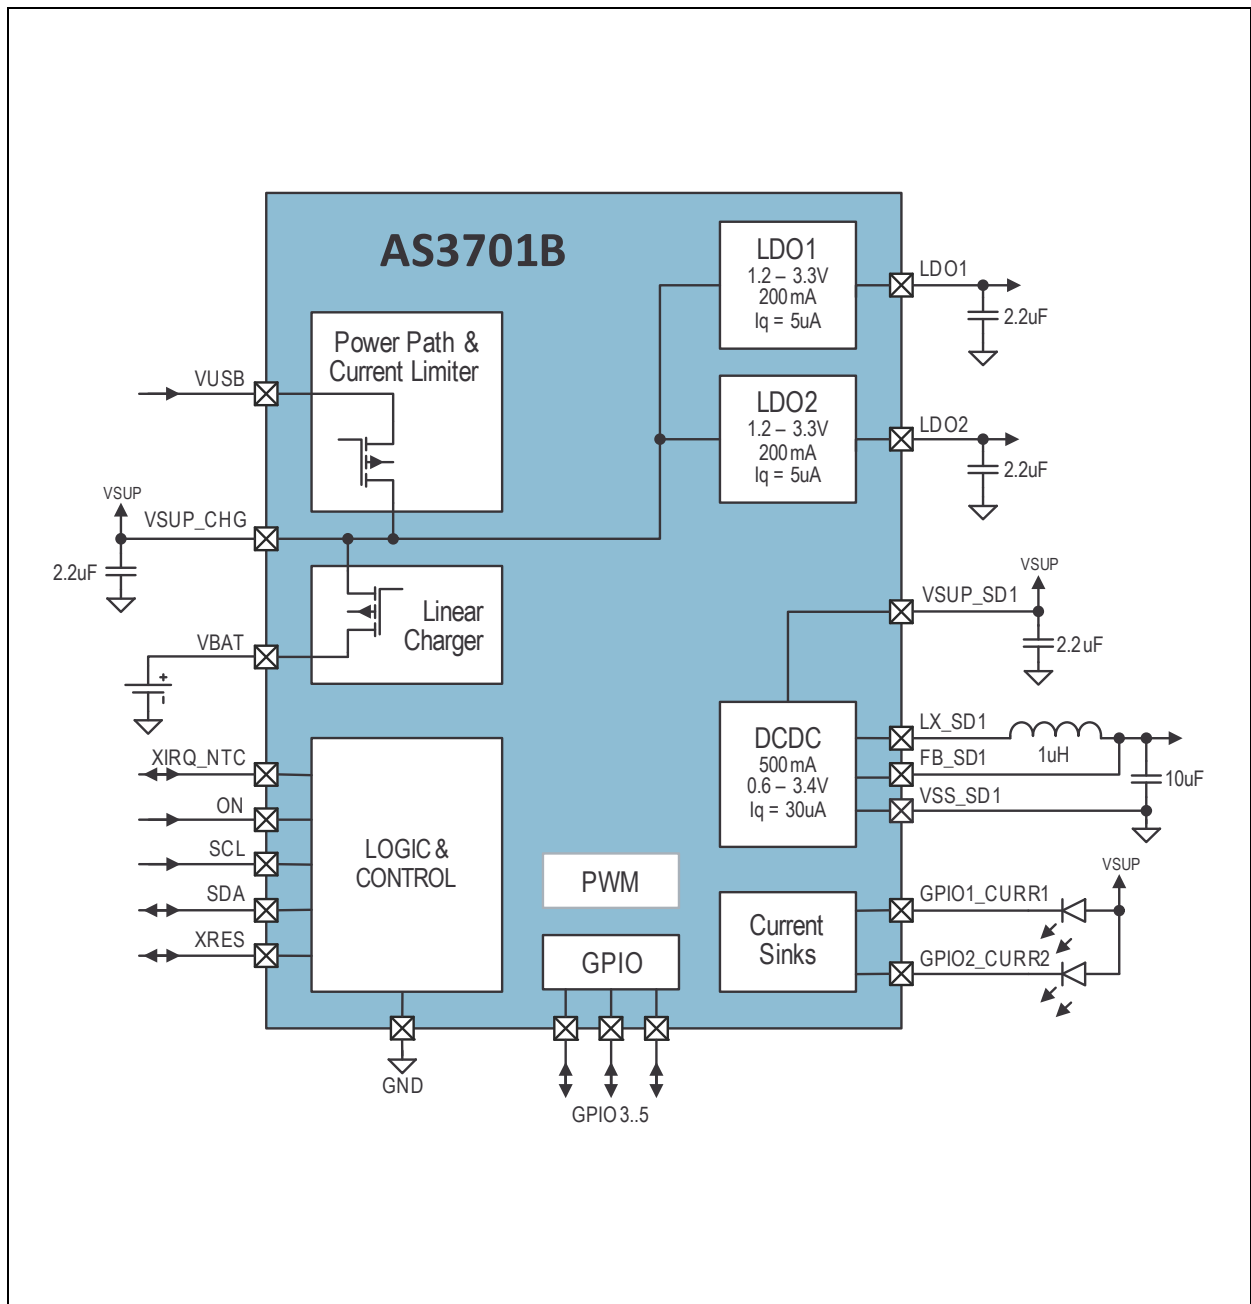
AS3701B

LDO1
1.2 – 3.3V
200mA
Iq = 5uA

LDO1
2.2uF

Power Path &
Current Limiter

VUSB

LDO2
1.2 – 3.3V
200mA
Iq = 5uA

LDO2
2.2uF

VSUP
VSUP_CHG
2.2uF

Linear
Charger

VBAT

VSUP
VSUP_SD1
2.2uF

DCDC
500mA
0.6 – 3.4V
Iq = 30uA

LX_SD1
1uH
FB_SD1
10uF
VSS_SD1

XIRQ_NTC
ON
SCL
SDA
XRES

LOGIC &
CONTROL

PWM

GPIO

Current
Sinks

VSUP
GPIO1_CURR1
GPIO2_CURR2

GND

GPIO 3..5